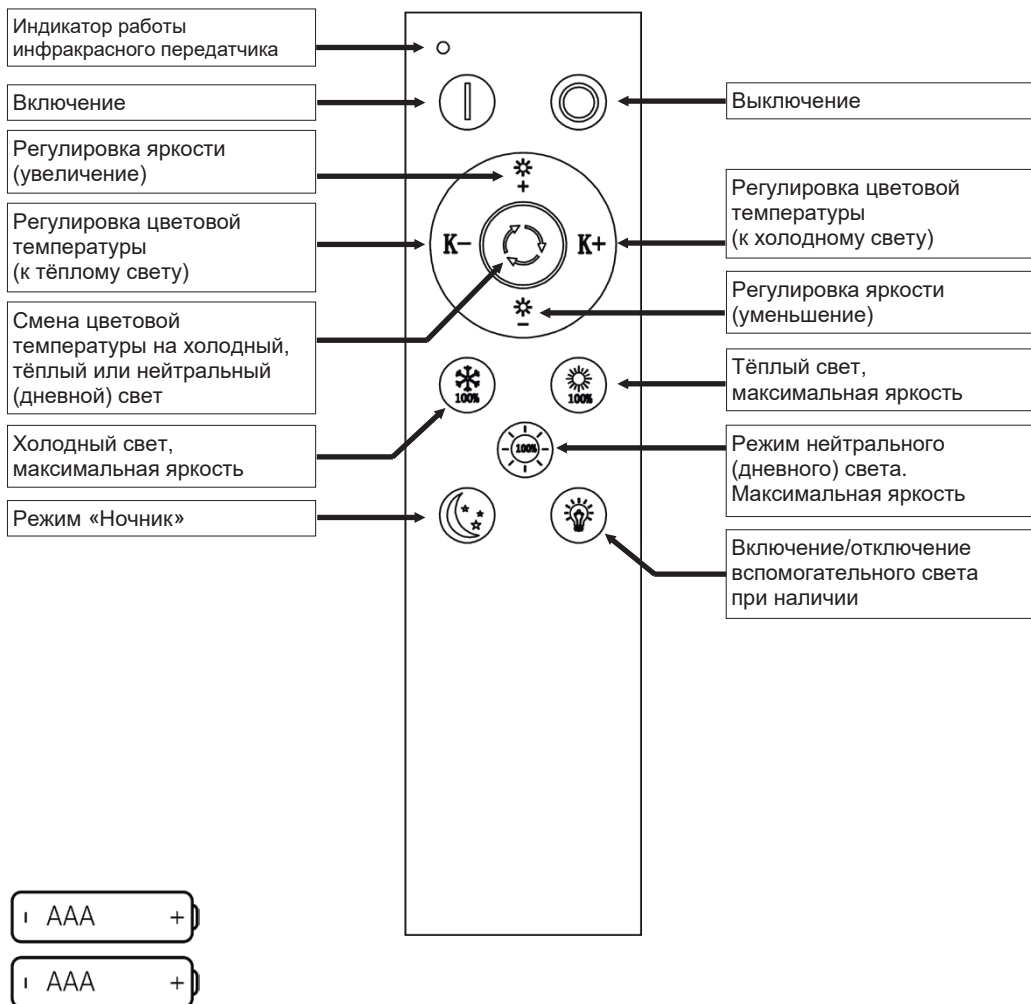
Индикатор работы инфракрасного передатчика

Включение

Выключение

Регулировка яркости (увеличение)

+

Регулировка цветовой температуры (к тёплому свету)

K−

K+

Регулировка цветовой температуры (к холодному свету)

Регулировка яркости (уменьшение)

−

Смена цветовой температуры на холодный, тёплый или нейтральный (дневной) свет

100%

100%

Тёплый свет, максимальная яркость

Холодный свет, максимальная яркость

100%

Режим нейтрального (дневного) света. Максимальная яркость

Режим «Ночник»

Включение/отключение вспомогательного света при наличии

ı AAA +

ı AAA +